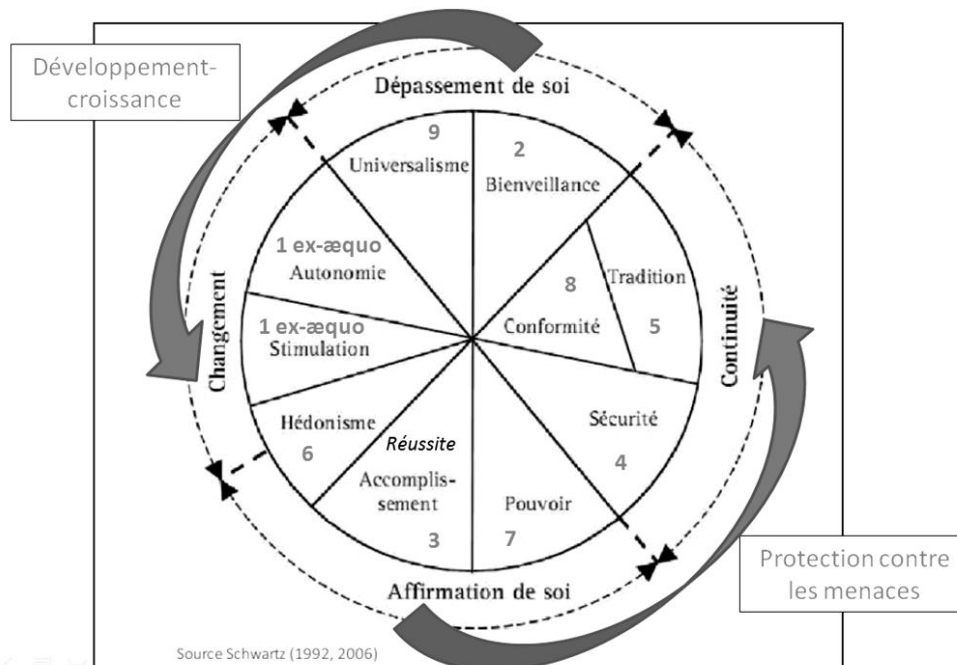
Développement-croissance

Dépassement de soi

9
Universalisme

2
Bienveillance

1 ex-æquo
Autonomie

8
Conformité

Tradition
5

1 ex-æquo
Stimulation

Changement

Continuité

Hédonisme
6

Réussite
Accomplissement
3

Pouvoir
7

Sécurité
4

Affirmation de soi

Protection contre les menaces

Source Schwartz (1992, 2006)